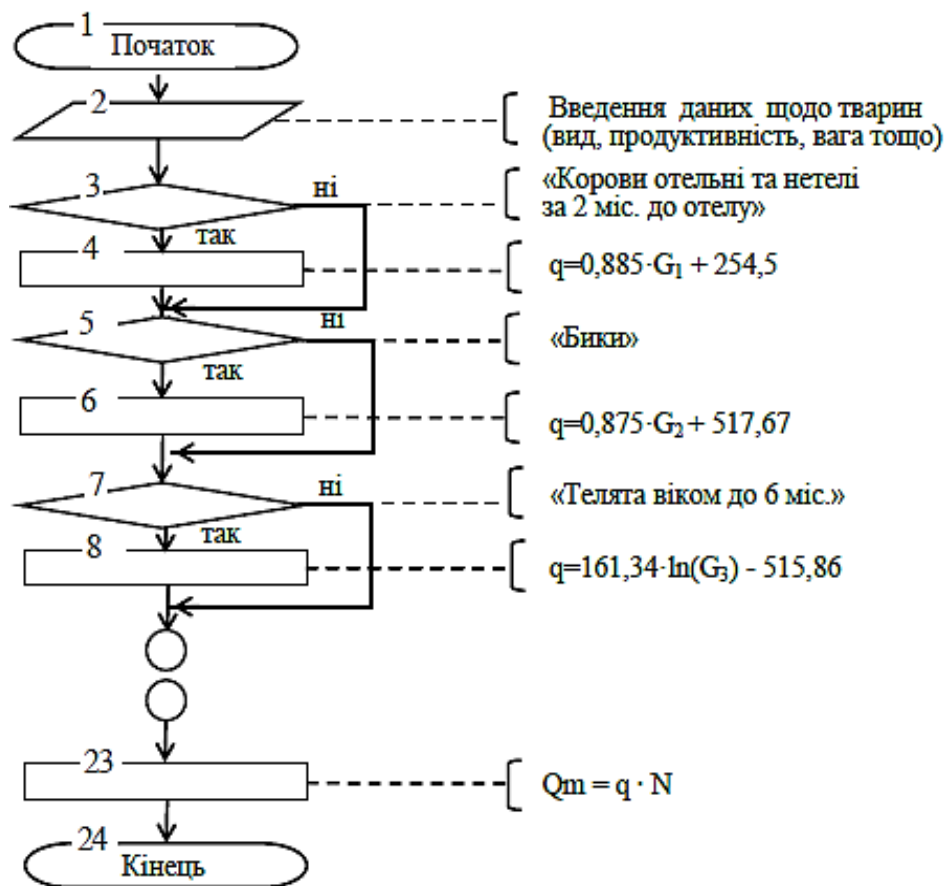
1
Початок
2
Введення даних щодо тварин (вид, продуктивність, вага тощо)
3
ні
«Корови отельні та нетелі за 2 міс. до отелу»
так
4
$q=0,885 \cdot G_1 + 254,5$
5
ні
«Бики»
так
6
$q=0,875 \cdot G_2 + 517,67$
7
ні
«Телята віком до 6 міс.»
так
8
$q=161,34 \cdot \ln(G_3) - 515,86$
23
$Qm = q \cdot N$
24
Кінець